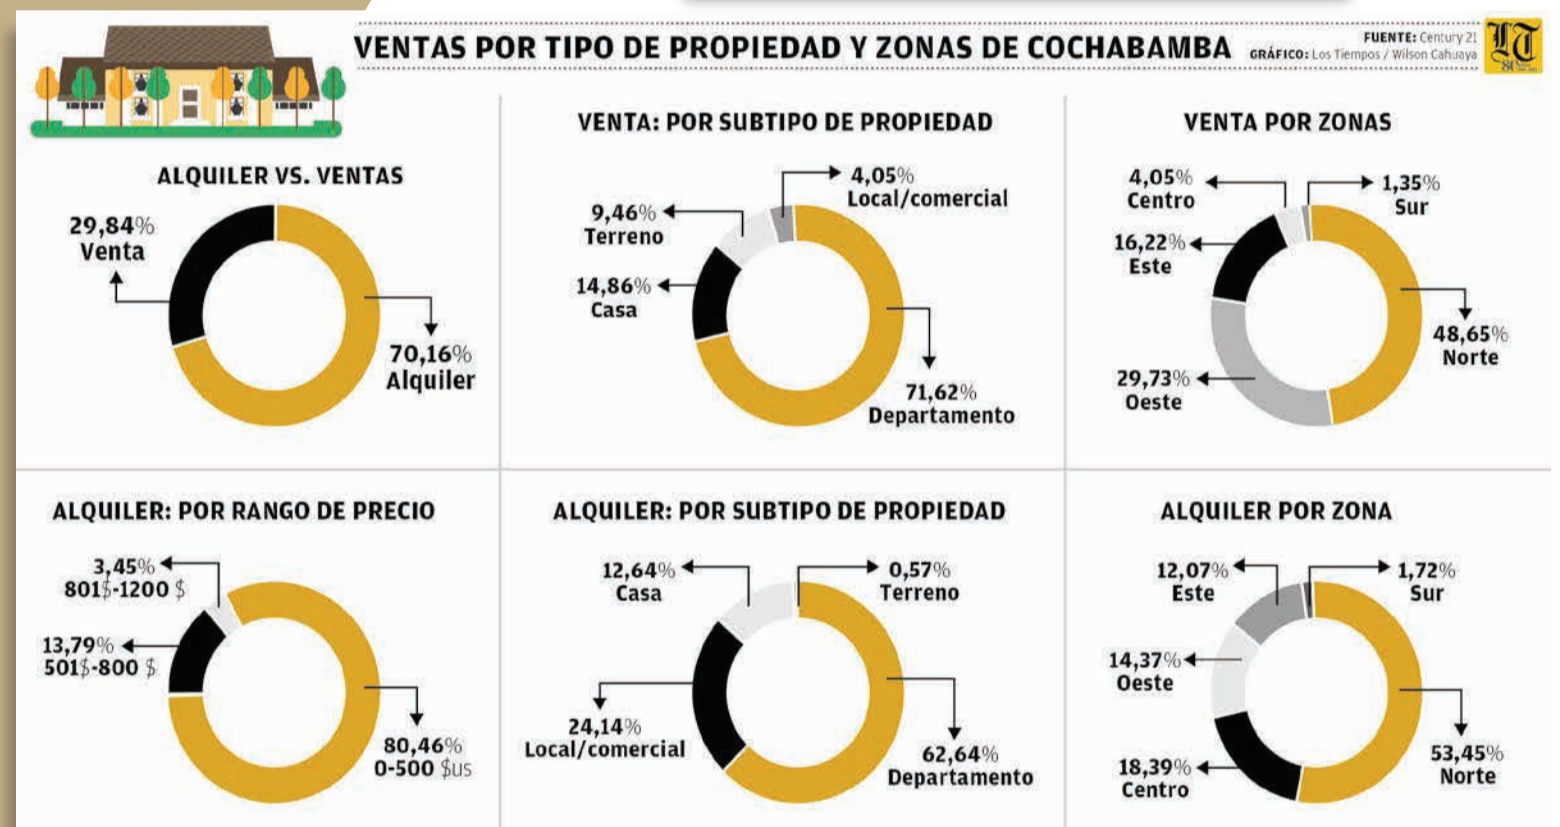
VENTAS POR TIPO DE PROPIEDAD Y ZONAS DE COCHABAMBA

FUENTE: Century 21
GRÁFICO: Los Tiempos / Wilson Cahuaya

LT

ALQUILER VS. VENTAS

29,84%
Venta

70,16%
Alquiler

VENTA: POR SUBTIPO DE PROPIEDAD

4,05%
Local/comercial

9,46%
Terreno

14,86%
Casa

71,62%
Departamento

VENTA POR ZONAS

4,05%
Centro

1,35%
Sur

16,22%
Este

48,65%
Norte

29,73%
Oeste

ALQUILER: POR RANGO DE PRECIO

3,45%
801$-1200 $

13,79%
501$-800 $

80,46%
0-500 $us

ALQUILER: POR SUBTIPO DE PROPIEDAD

12,64%
Casa

0,57%
Terreno

24,14%
Local/comercial

62,64%
Departamento

ALQUILER POR ZONA

12,07%
Este

1,72%
Sur

14,37%
Oeste

53,45%
Norte

18,39%
Centro